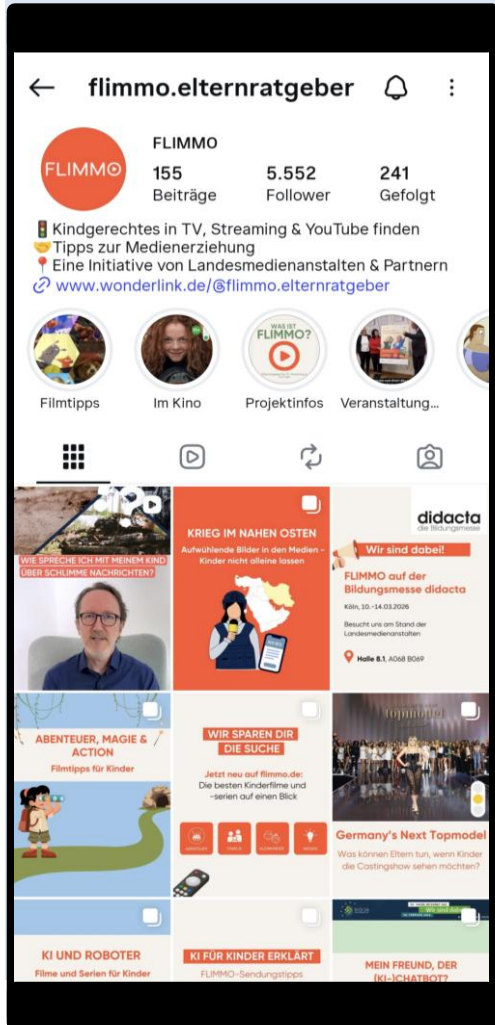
← flimmo.elternratgeber

FLIMMO

FLIMMO
155 Beiträge
5.552 Follower
241 Gefolgt

🚦Kindgerechtes in TV, Streaming & YouTube finden
🤝Tipps zur Medienerziehung
📍Eine Initiative von Landesmedienanstalten & Partnern
🔗 www.wonderlink.de/@flimmo.elternratgeber

WAS IST FLIMMO?

Filmtipps Im Kino Projektinfos Veranstaltung...

WIE SPRECHE ICH MIT MEINEM KIND ÜBER SCHLIMME NACHRICHTEN?

KRIEG IM NAHEN OSTEN
Aufwühlende Bilder in den Medien - Kinder nicht alleine lassen

didacta die Bildungsmesse
Wir sind dabei!
FLIMMO auf der Bildungsmesse didacta
Köln, 10.-14.03.2026
Besucht uns am Stand der Landesmedienanstalten
Halle 8.1, A068 B069

ABENTEUER, MAGIE & ACTION
Filmtipps für Kinder

WIR SPAREN DIR DIE SUCHE
Jetzt neu auf flimmo.de:
Die besten Kinderfilme und -serien auf einen Blick

topmodel
Germany's Next Topmodel
Was können Eltern tun, wenn Kinder die Castingshow sehen möchten?

KI UND ROBOTER
Filme und Serien für Kinder

KI FÜR KINDER ERKLÄRT
FLIMMO-Sendungstipps

Wir sind dabei
MEIN FREUND, DER (KI-)CHATBOT?